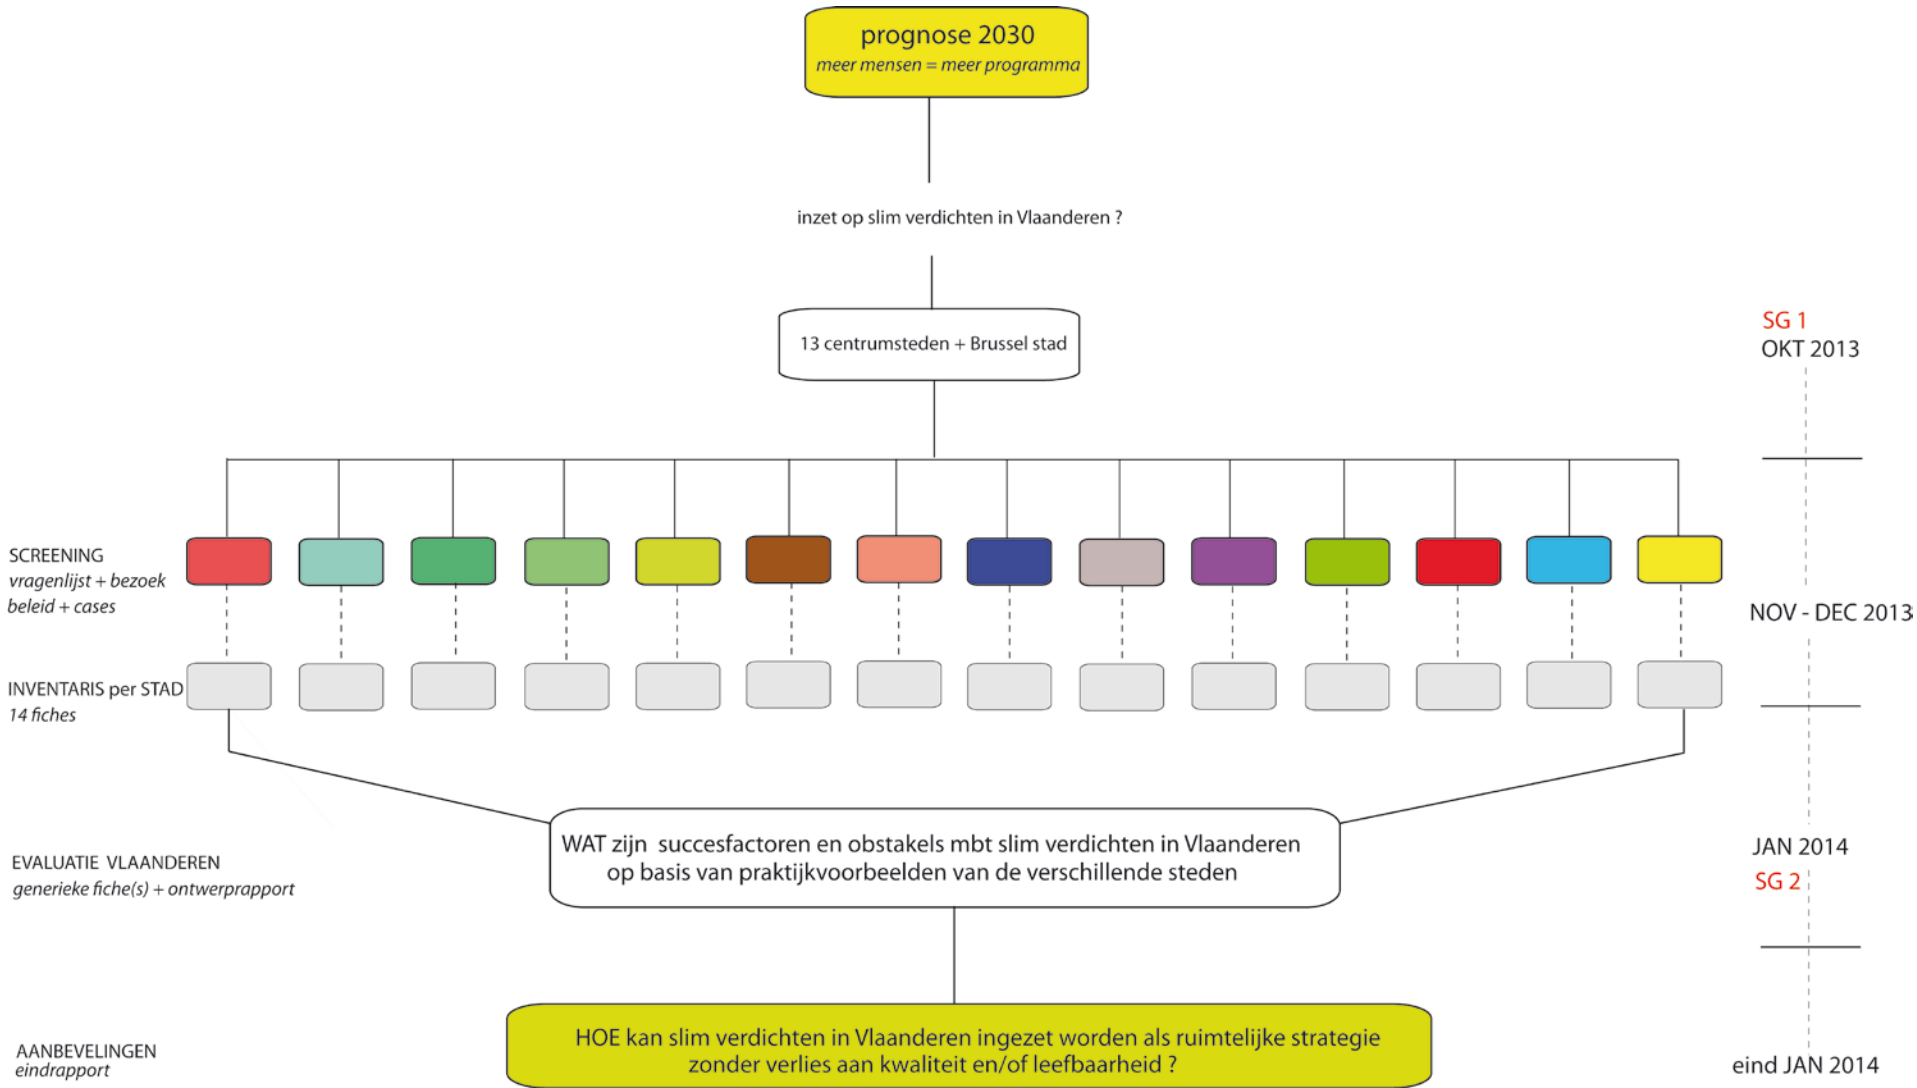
prognose 2030
meer mensen = meer programma

inzet op slim verdichten in Vlaanderen ?

13 centrumsteden + Brussel stad

SG 1
OKT 2013

SCREENING
vragenlijst + bezoek
beleid + cases

NOV - DEC 2013

INVENTARIS per STAD
14 fiches

EVALUATIE VLAANDEREN
generieke fiche(s) + ontwerprapport

WAT zijn succesfactoren en obstakels mbt slim verdichten in Vlaanderen op basis van praktijkvoorbeelden van de verschillende steden

JAN 2014
SG 2

AANBEVELINGEN
eindrapport

HOE kan slim verdichten in Vlaanderen ingezet worden als ruimtelijke strategie zonder verlies aan kwaliteit en/of leefbaarheid ?

eind JAN 2014